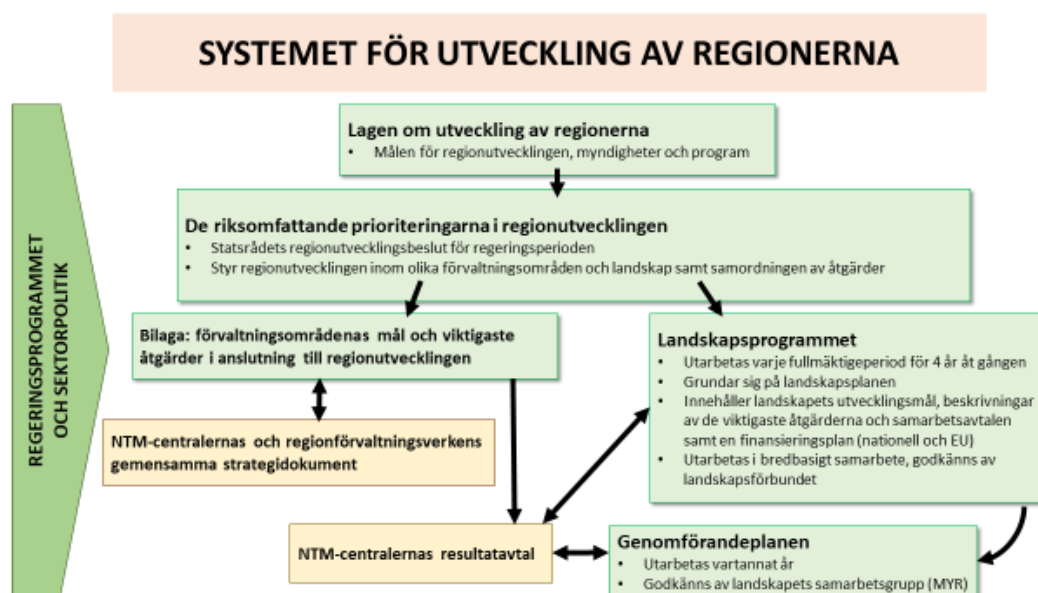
SYSTEMET FÖR UTVECKLING AV REGIONERNA

REGERINGSPROGRAMMET OCH SEKTORPOLITIK

Lagen om utveckling av regionerna
• Målen för regionutvecklingen, myndigheter och program

De riksomfattande prioriteringarna i regionutvecklingen
• Statsrådets regionutvecklingsbeslut för regeringsperioden
• Styr regionutvecklingen inom olika förvaltningsområden och landskap samt samordningen av åtgärder

Bilaga: förvaltningsområdenas mål och viktigaste åtgärder i anslutning till regionutvecklingen

NTM-centralernas och regionförvaltningsverkens gemensamma strategidokument

Landskapsprogrammet
• Utarbetas varje fullmäktigeperiod för 4 år åt gången
• Grundar sig på landskapsplanen
• Innehåller landskapets utvecklingsmål, beskrivningar av de viktigaste åtgärderna och samarbetsavtalen samt en finansieringsplan (nationell och EU)
• Utarbetas i bredbasigt samarbete, godkänns av landskapsförbundet

NTM-centralernas resultatavtal

Genomförandeplanen
• Utarbetas vartannat år
• Godkänns av landskapets samarbetsgrupp (MYR)